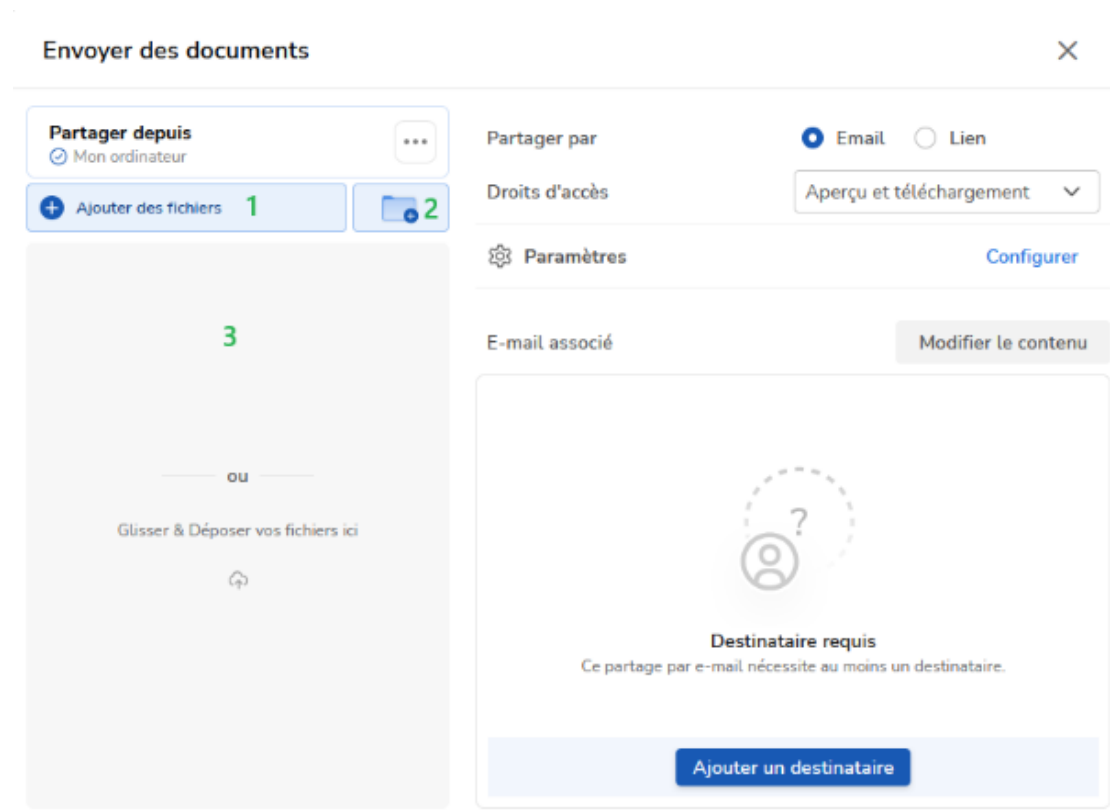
Envoyer des documents

Partager depuis
Mon ordinateur

Ajouter des fichiers 1

2

3

ou

Glisser & Déposer vos fichiers ici

Partager par Email Lien

Droits d'accès Aperçu et téléchargement

Paramètres Configurer

E-mail associé Modifier le contenu

?

Destinataire requis
Ce partage par e-mail nécessite au moins un destinataire.

Ajouter un destinataire